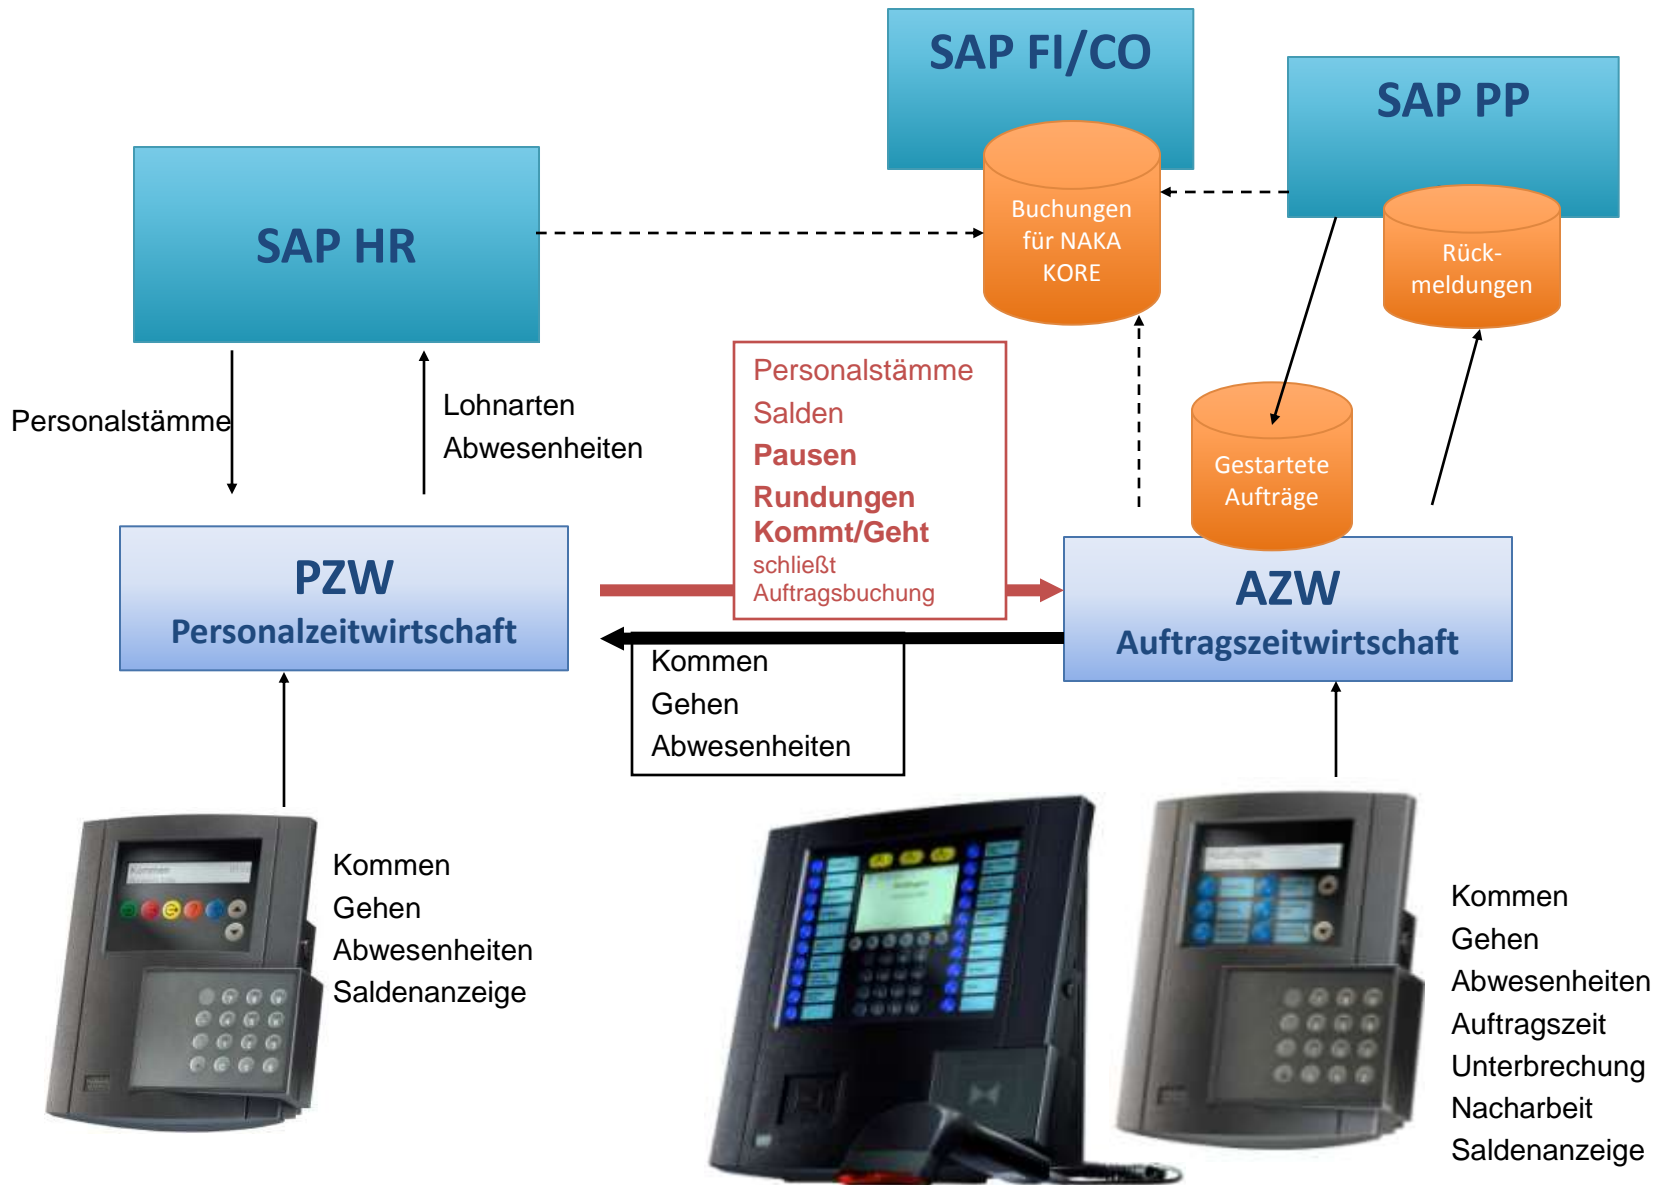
SAP FI/CO

SAP PP

SAP HR

Buchungen für NAKA KORE

Rückmeldungen

Personalstämme

Lohnarten
Abwesenheiten

Personalstämme
Salden
**Pausen**
**Rundungen**
**Kommt/Geht**
schließt Auftragsbuchung

Gestartete Aufträge

PZW
Personalzeitwirtschaft

AZW
Auftragszeitwirtschaft

Kommen
Gehen
Abwesenheiten

Kommen
Gehen
Abwesenheiten
Saldenanzeige

Kommen
Gehen
Abwesenheiten
Auftragszeit
Unterbrechung
Nacharbeit
Saldenanzeige